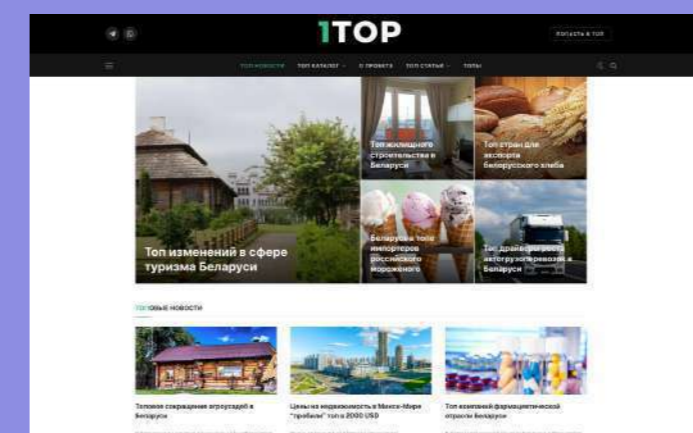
1TOP

ПОПАСТЬ В ТОП

ТОП НОВОСТИ   ТОП КАТАЛОГ   О ПРОЕКТЕ   ТОП СТАТЬИ   ТЕГИ

Топ изменений в сфере туризма Беларуси

Топ жилищного строительства в Беларуси

Топ стран для экспорта белорусского хлеба

Беларусь в топ импортеров российского мороженого

Топ драйверов роста автогрузоперевозок в Беларуси

ТОПОВЫЕ НОВОСТИ

Топовое сохранение агроусадеб в Беларуси

Цены на недвижимость в Минск-Мире "пробили" топ в 2000 USD

Топ компаний фармацевтической отрасли Беларуси